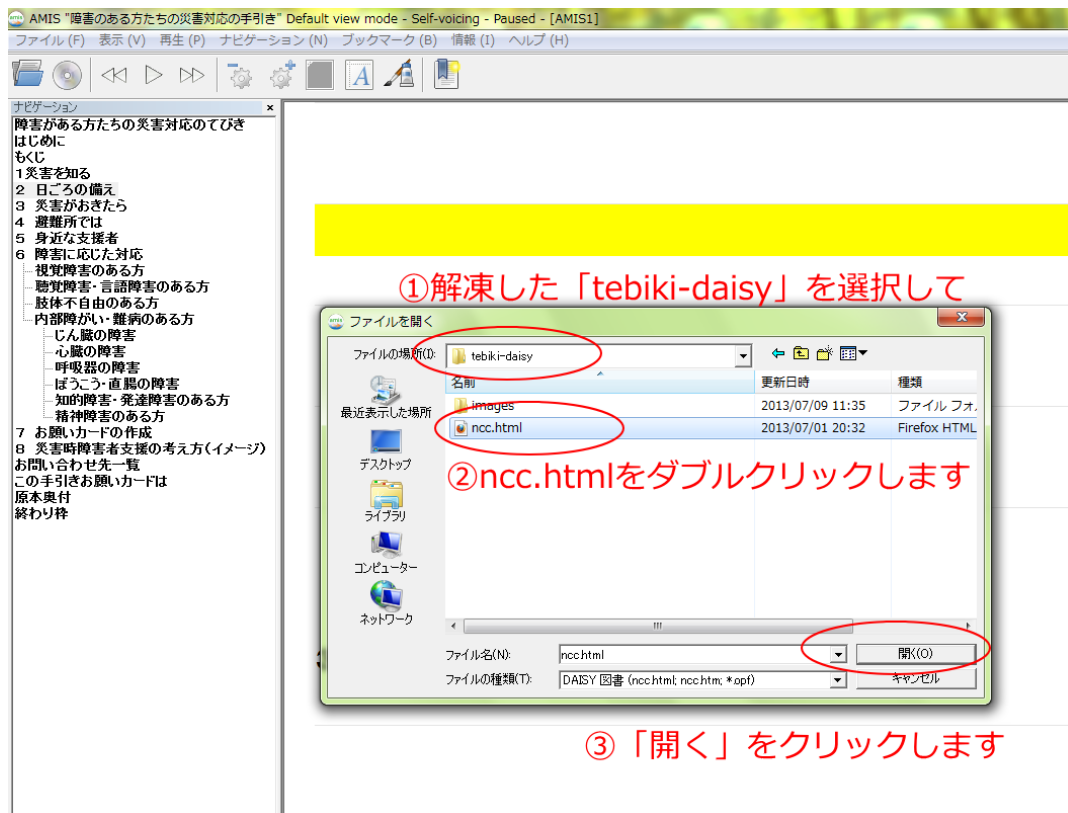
AMIS "障害のある方たちの災害対応の手引き" Default view mode - Self-voicing - Paused - [AMIS1]

ファイル (F) 表示 (V) 再生 (P) ナビゲーション (N) ブックマーク (B) 情報 (I) ヘルプ (H)

ナビゲーション

障害がある方たちの災害対応のてびき
はじめに
もくじ
1災害を知る
2 日ごろの備え
3 災害がおきたら
4 避難所では
5 身近な支援者
6 障害に応じた対応
視覚障害のある方
聴覚障害・言語障害のある方
肢体不自由のある方
内部障がい・難病のある方
じん臓の障害
心臓の障害
呼吸器の障害
ぼうこう・直腸の障害
知的障害・発達障害のある方
精神障害のある方
7 お願いカードの作成
8 災害時障害者支援の考え方(イメージ)
お問い合わせ先一覧
この手引きお願いカードは
原本奥付
終わり枠

①解凍した「tebiki-daisy」を選択して

ファイルを開く

ファイルの場所(I): tebiki-daisy

名前 | 更新日時 | 種類
images | 2013/07/09 11:35 | ファイル フォ
ncc.html | 2013/07/01 20:32 | Firefox HTML

最近表示した場所
デスクトップ
ライブラリ
コンピューター
ネットワーク

②ncc.htmlをダブルクリックします

ファイル名(N): ncc.html
ファイルの種類(T): DAISY 図書 (ncc.html; ncc.htm; *.opf)

開く(O)
キャンセル

③「開く」をクリックします